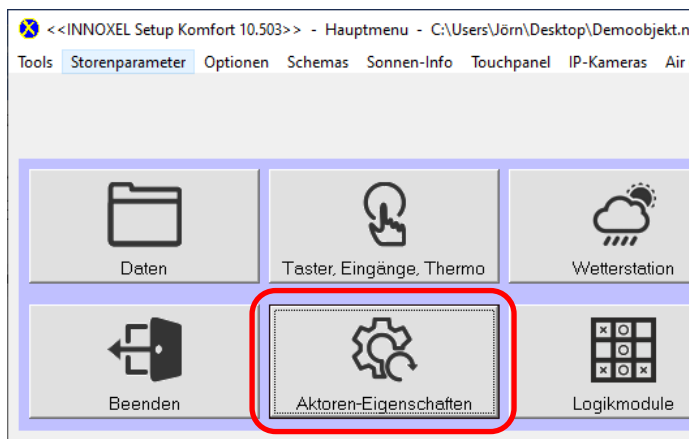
<<INNOXEL Setup Komfort 10.503>> - Hauptmenu - C:\Users\Jörn\Desktop\Demoobjekt.n

Tools Storenparameter Optionen Schemas Sonnen-Info Touchpanel IP-Kameras Air

Daten

Taster, Eingänge, Thermo

Wetterstation

Beenden

Aktoren-Eigenschaften

Logikmodule